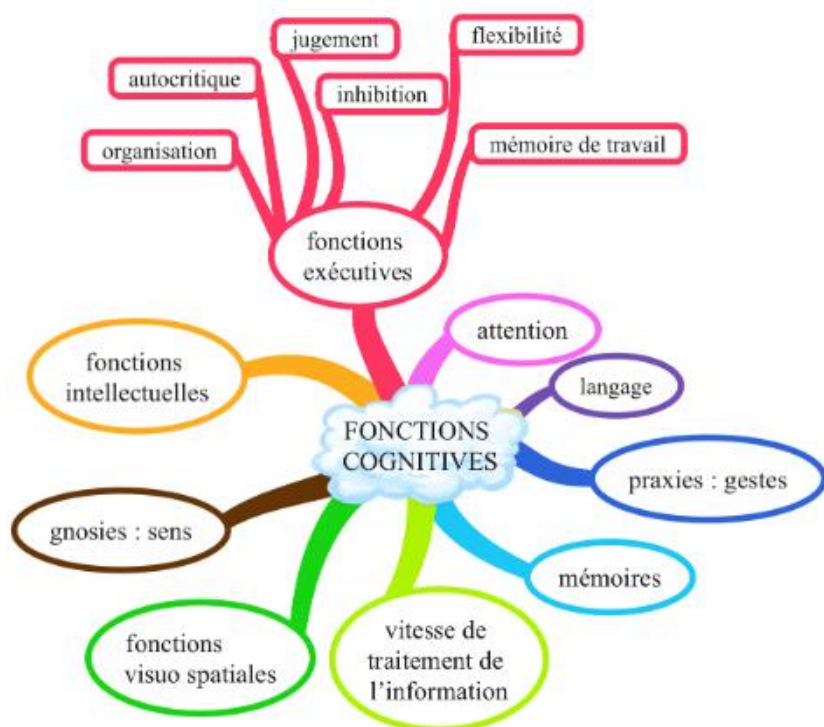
jugement
flexibilité
autocritique
inhibition
organisation
mémoire de travail
fonctions exécutives
attention
fonctions intellectuelles
langage
FONCTIONS COGNITIVES
praxies : gestes
gnosies : sens
mémoires
fonctions visuo spatiales
vitesse de traitement de l'information